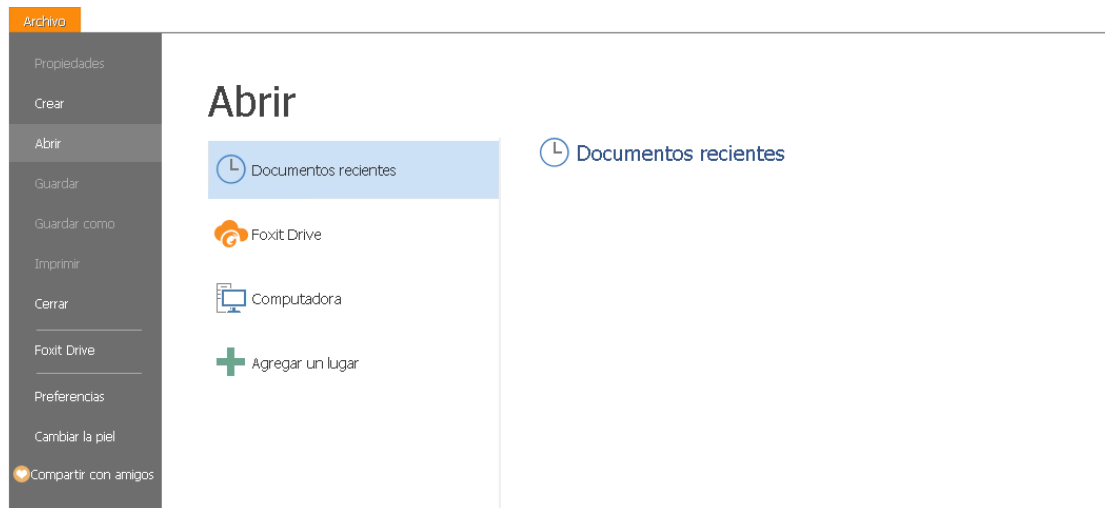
Archivo

Propiedades
Crear
Abrir
Guardar
Guardar como
Imprimir
Cerrar
Foxit Drive
Preferencias
Cambiar la piel
Compartir con amigos

Abrir

Documentos recientes
Foxit Drive
Computadora
Agregar un lugar

Documentos recientes